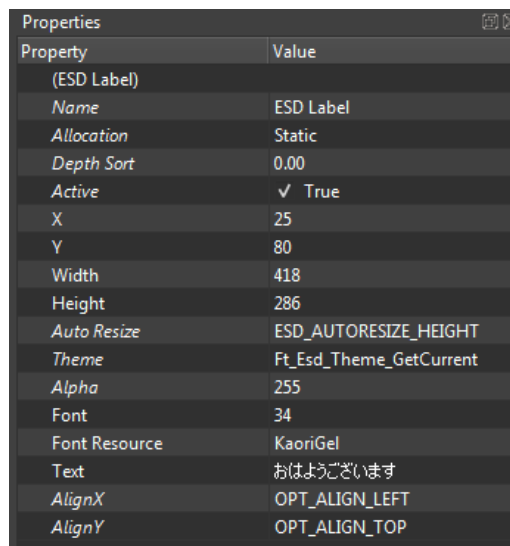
Properties

| Property | Value |
|---|---|
| (ESD Label) | |
| Name | ESD Label |
| Allocation | Static |
| Depth Sort | 0.00 |
| Active | ✓ True |
| X | 25 |
| Y | 80 |
| Width | 418 |
| Height | 286 |
| Auto Resize | ESD_AUTORESIZE_HEIGHT |
| Theme | Ft_Esd_Theme_GetCurrent |
| Alpha | 255 |
| Font | 34 |
| Font Resource | KaoriGel |
| Text | おはようございます |
| AlignX | OPT_ALIGN_LEFT |
| AlignY | OPT_ALIGN_TOP |